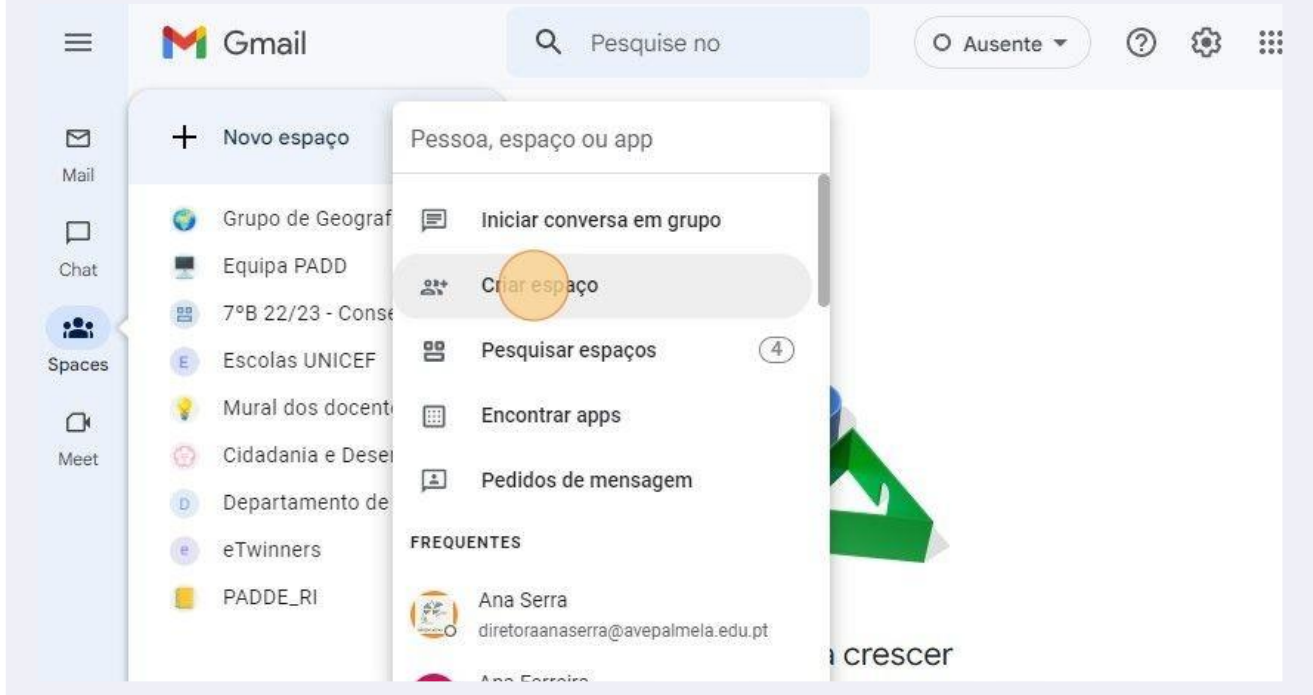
Gmail

Pesquise no

Ausente

Mail

Chat

Spaces

Meet

Novo espaço

Grupo de Geograf

Equipa PADD

7ºB 22/23 - Conse

E Escolas UNICEF

Mural dos docent

Cidadania e Deser

D Departamento de

e eTwinners

PADDE_RI

Pessoa, espaço ou app

Iniciar conversa em grupo

Criar espaço

Pesquisar espaços 4

Encontrar apps

Pedidos de mensagem

FREQUENTES

Ana Serra
diretoraanaserra@avepalmela.edu.pt

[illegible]

a crescer